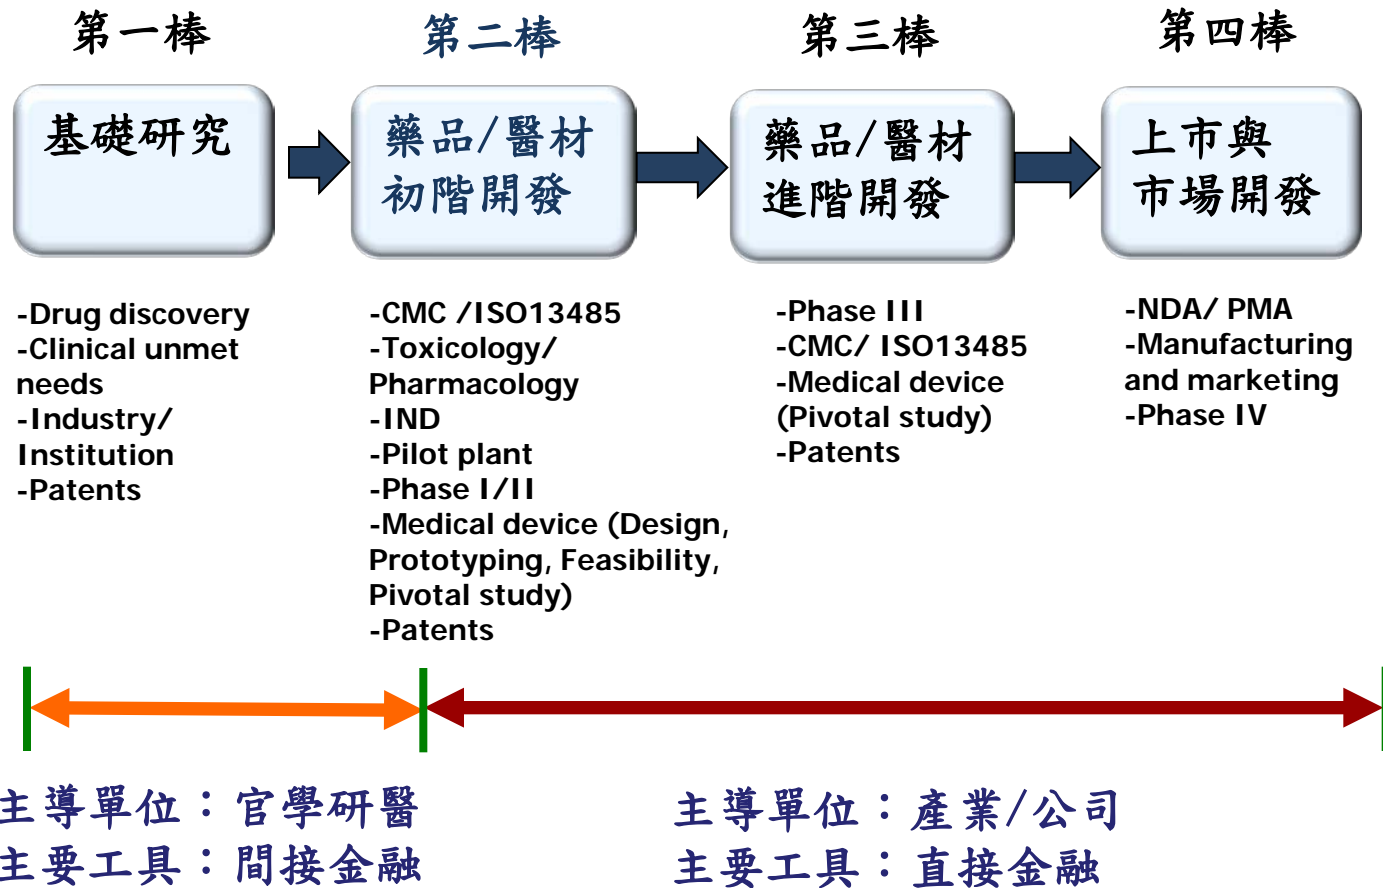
第一棒

第二棒

第三棒

第四棒

基礎研究

藥品/醫材
初階開發

藥品/醫材
進階開發

上市與
市場開發

-Drug discovery
-Clinical unmet needs
-Industry/ Institution
-Patents

-CMC /ISO13485
-Toxicology/ Pharmacology
-IND
-Pilot plant
-Phase I/II
-Medical device (Design, Prototyping, Feasibility, Pivotal study)
-Patents

-Phase III
-CMC/ ISO13485
-Medical device (Pivotal study)
-Patents

-NDA/ PMA
-Manufacturing and marketing
-Phase IV

主導單位：官學研醫
主要工具：間接金融

主導單位：產業/公司
主要工具：直接金融